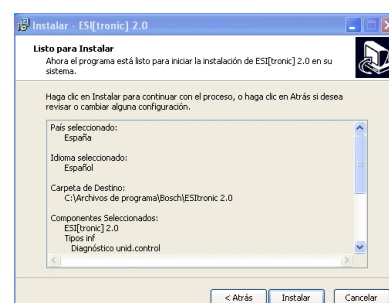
Instalar - ESI[tronic] 2.0

Listo para Instalar
Ahora el programa está listo para iniciar la instalación de ESI[tronic] 2.0 en su sistema.

Haga clic en Instalar para continuar con el proceso, o haga clic en Atrás si desea revisar o cambiar alguna configuración.

País seleccionado:
España

Idioma seleccionado:
Español

Carpeta de Destino:
C:\Archivos de programa\Bosch\ESItronic 2.0

Componentes Seleccionados:
ESI[tronic] 2.0
Tipos inf
Diagnóstico unid.control

< Atrás
Instalar
Cancelar